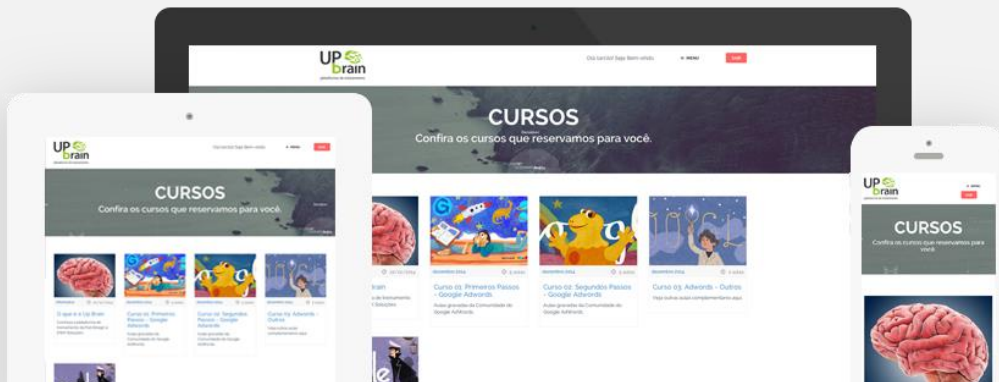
UP brain

CURSOS

Confira os cursos que reservamos para você.

Curso 01: Primeiros Passos - Google Adwords

Aulas gravadas da Comunidade do Google AdWords

Curso 02: Segundos Passos - Google Adwords

Aulas gravadas da Comunidade do Google AdWords

Curso 03: Adwords - Outros

UP brain

CURSOS

Confira os cursos que reservamos para você.

O que é o Up Brain

Curso 01: Primeiros Passos - Google Adwords

Curso 02: Segundos Passos - Google Adwords

Curso 03: Adwords - Outros

UP brain

CURSOS

Confira os cursos que reservamos para você.